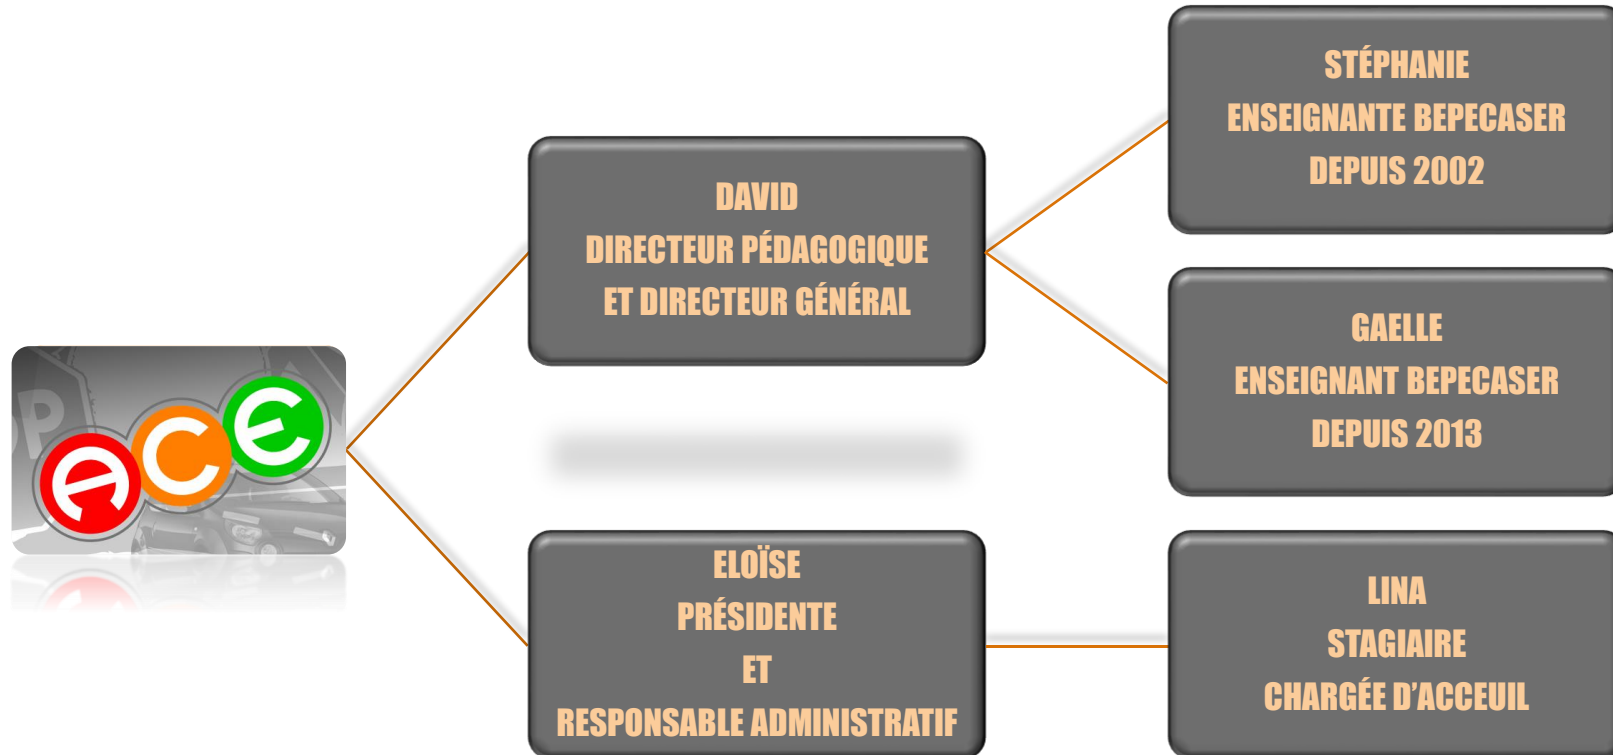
ACE

DAVID
DIRECTEUR PÉDAGOGIQUE
ET DIRECTEUR GÉNÉRAL

STÉPHANIE
ENSEIGNANTE BEPECASER
DEPUIS 2002

GAELLE
ENSEIGNANT BEPECASER
DEPUIS 2013

ELOÏSE
PRÉSIDENTE
ET
RESPONSABLE ADMINISTRATIF

LINA
STAGIAIRE
CHARGÉE D'ACCEUIL